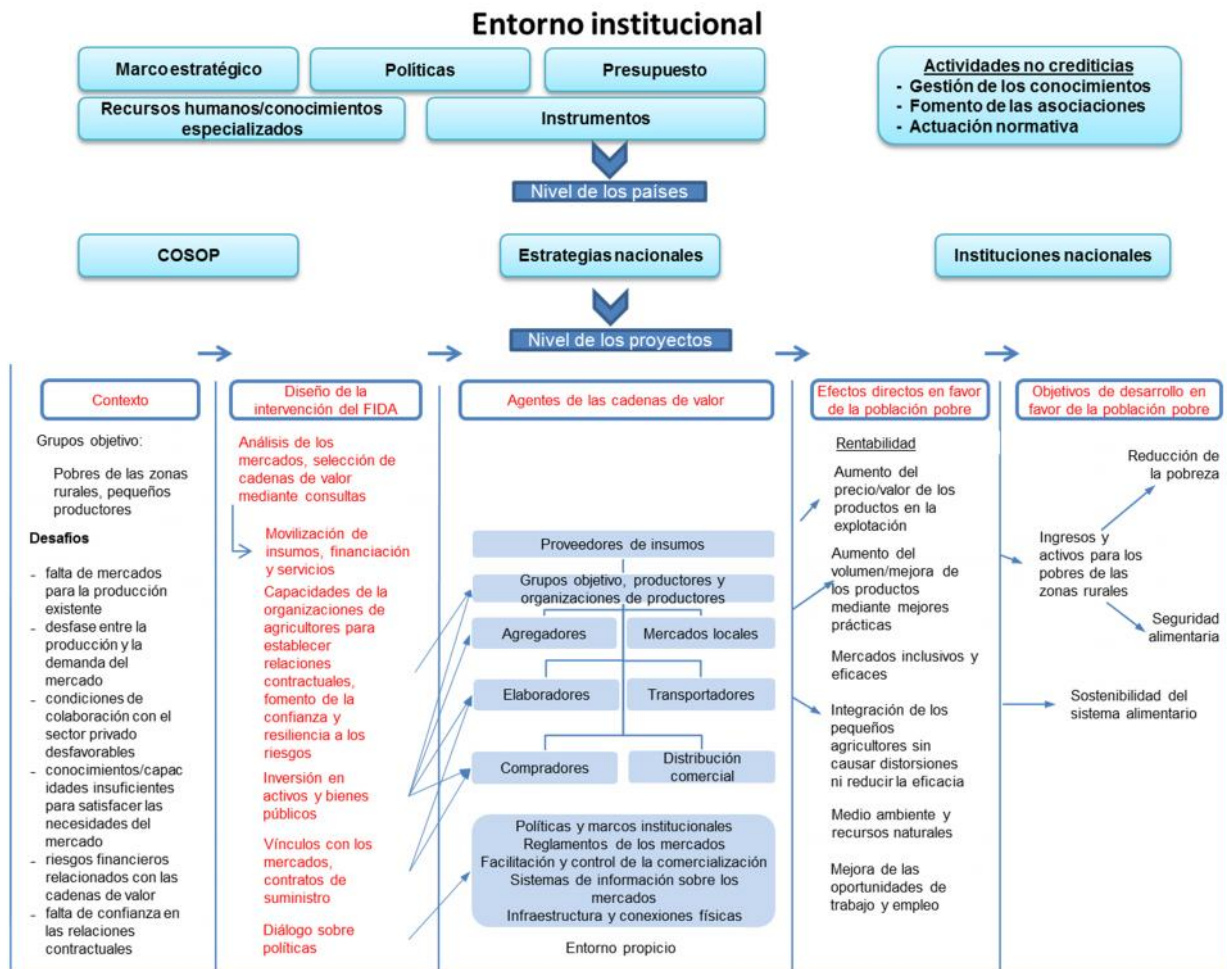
Entorno institucional

Marco estratégico
Políticas
Presupuesto
Recursos humanos/conocimientos especializados
Instrumentos

Actividades no crediticias
- Gestión de los conocimientos
- Fomento de las asociaciones
- Actuación normativa

Nivel de los países

COSOP
Estrategias nacionales
Instituciones nacionales

Nivel de los proyectos

Contexto

Grupos objetivo:

Pobres de las zonas rurales, pequeños productores

Desafíos

- falta de mercados para la producción existente
- desfase entre la producción y la demanda del mercado
- condiciones de colaboración con el sector privado desfavorables
- conocimientos/capacidades insuficientes para satisfacer las necesidades del mercado
- riesgos financieros relacionados con las cadenas de valor
- falta de confianza en las relaciones contractuales

Diseño de la intervención del FIDA

Análisis de los mercados, selección de cadenas de valor mediante consultas

Movilización de insumos, financiación y servicios

Capacidades de la organizaciones de agricultores para establecer relaciones contractuales, fomento de la confianza y resiliencia a los riesgos

Inversión en activos y bienes públicos

Vínculos con los mercados, contratos de suministro

Diálogo sobre políticas

Agentes de las cadenas de valor

Proveedores de insumos
Grupos objetivo, productores y organizaciones de productores
Agregadores
Mercados locales
Elaboradores
Transportadores
Compradores
Distribución comercial

Políticas y marcos institucionales
Reglamentos de los mercados
Facilitación y control de la comercialización
Sistemas de información sobre los mercados
Infraestructura y conexiones físicas

Entorno propicio

Efectos directos en favor de la población pobre

Rentabilidad

Aumento del precio/valor de los productos en la explotación

Aumento del volumen/mejora de los productos mediante mejores prácticas

Mercados inclusivos y eficaces

Integración de los pequeños agricultores sin causar distorsiones ni reducir la eficacia

Medio ambiente y recursos naturales

Mejora de las oportunidades de trabajo y empleo

Objetivos de desarrollo en favor de la población pobre

Reducción de la pobreza

Ingresos y activos para los pobres de las zonas rurales

Seguridad alimentaria

Sostenibilidad del sistema alimentario